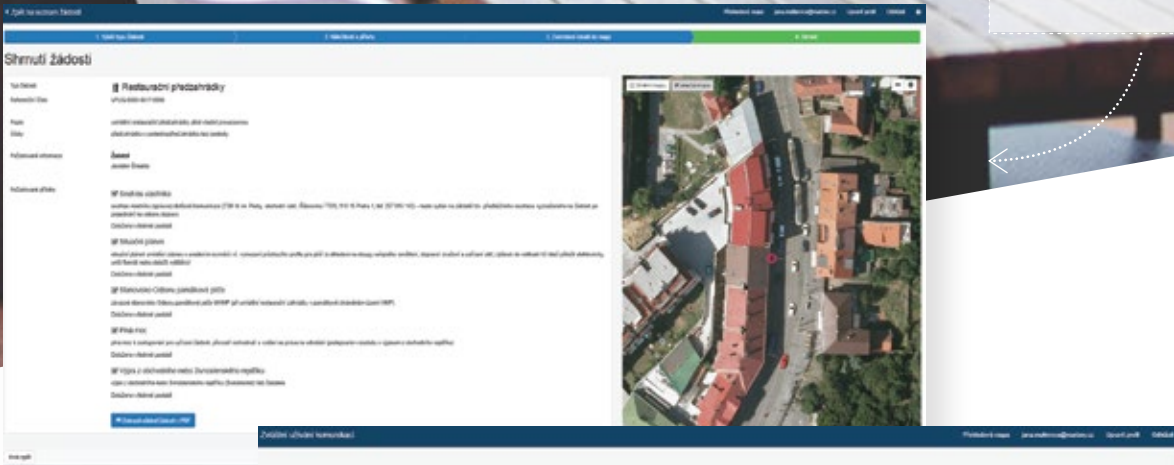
< Zpět na seznam žádostí

Přehledová mapa jana.malkova@mariwo.cz Upravit profil Odhlásit

1. Výběr typu žádosti 2. Náležitosti a přílohy 3. Označení lokalit na mapě 4. Souhrn

Shrnutí žádosti

Typ žádosti
Restaurační předzahrádky

Referenční číslo
UPUG/0000-00-71000

Popis
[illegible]

Účely
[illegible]

Požadované informace
Žadatel
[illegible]

Požadované přílohy
Souhlas vlastníka
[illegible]
Dokument úspěšně poslán

Situační plánek
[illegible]
Dokument úspěšně poslán

Stanovisko Odboru památkové péče
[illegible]
Dokument úspěšně poslán

Plná moc
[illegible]
Dokument úspěšně poslán

Výpis z obchodního nebo živnostenského rejstříku
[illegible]
Dokument úspěšně poslán

Stáhnout shrnutí žádosti v PDF

Zvláštní užívání komunikací

Přehledová mapa jana.malkova@mariwo.cz Upravit profil Odhlásit

Krok zpět